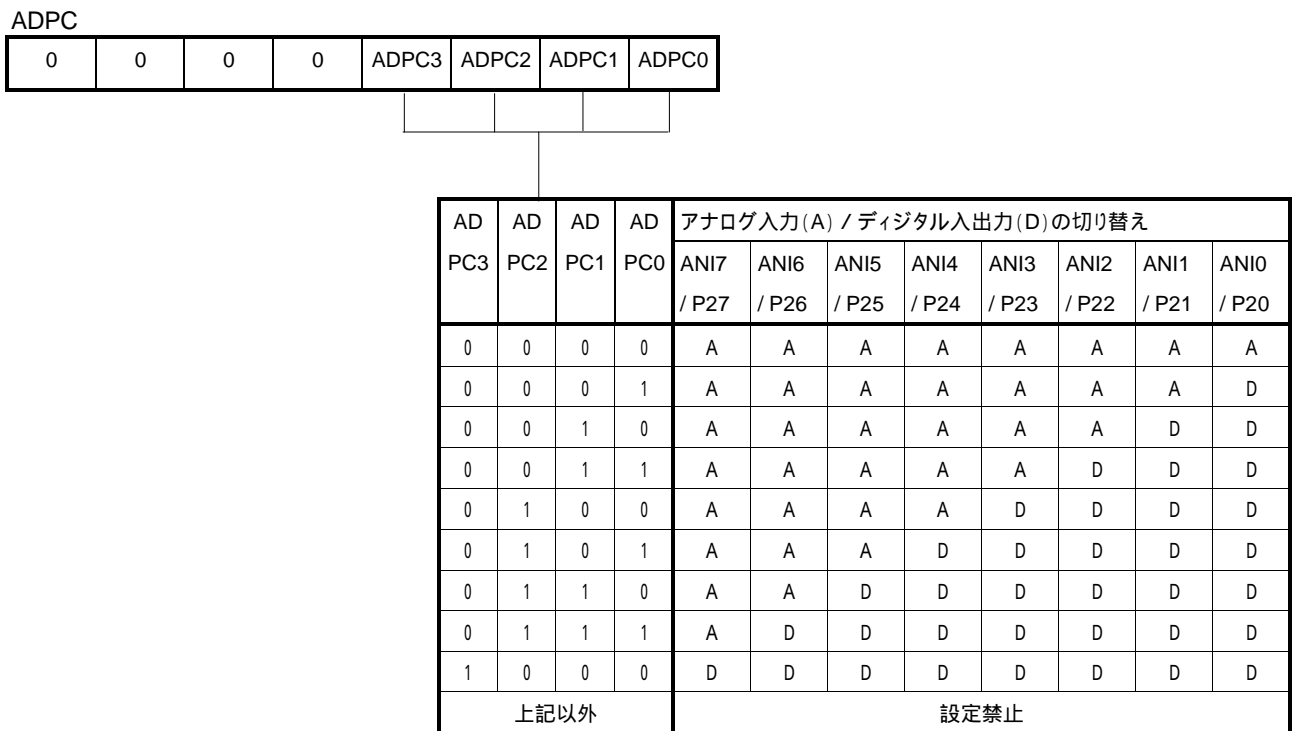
ADPC

| 0 | 0 | 0 | 0 | ADPC3 | ADPC2 | ADPC1 | ADPC0 |
|---|---|---|---|---|---|---|---|

| AD PC3 | AD PC2 | AD PC1 | AD PC0 | アナログ入力(A) / ディジタル入出力(D)の切り替え ANI7 / P27 | ANI6 / P26 | ANI5 / P25 | ANI4 / P24 | ANI3 / P23 | ANI2 / P22 | ANI1 / P21 | ANI0 / P20 |
|---|---|---|---|---|---|---|---|---|---|---|---|
| 0 | 0 | 0 | 0 | A | A | A | A | A | A | A | A |
| 0 | 0 | 0 | 1 | A | A | A | A | A | A | A | D |
| 0 | 0 | 1 | 0 | A | A | A | A | A | A | D | D |
| 0 | 0 | 1 | 1 | A | A | A | A | A | D | D | D |
| 0 | 1 | 0 | 0 | A | A | A | A | D | D | D | D |
| 0 | 1 | 0 | 1 | A | A | A | D | D | D | D | D |
| 0 | 1 | 1 | 0 | A | A | D | D | D | D | D | D |
| 0 | 1 | 1 | 1 | A | D | D | D | D | D | D | D |
| 1 | 0 | 0 | 0 | D | D | D | D | D | D | D | D |
| 上記以外 | | | | 設定禁止 | | | | | | | |